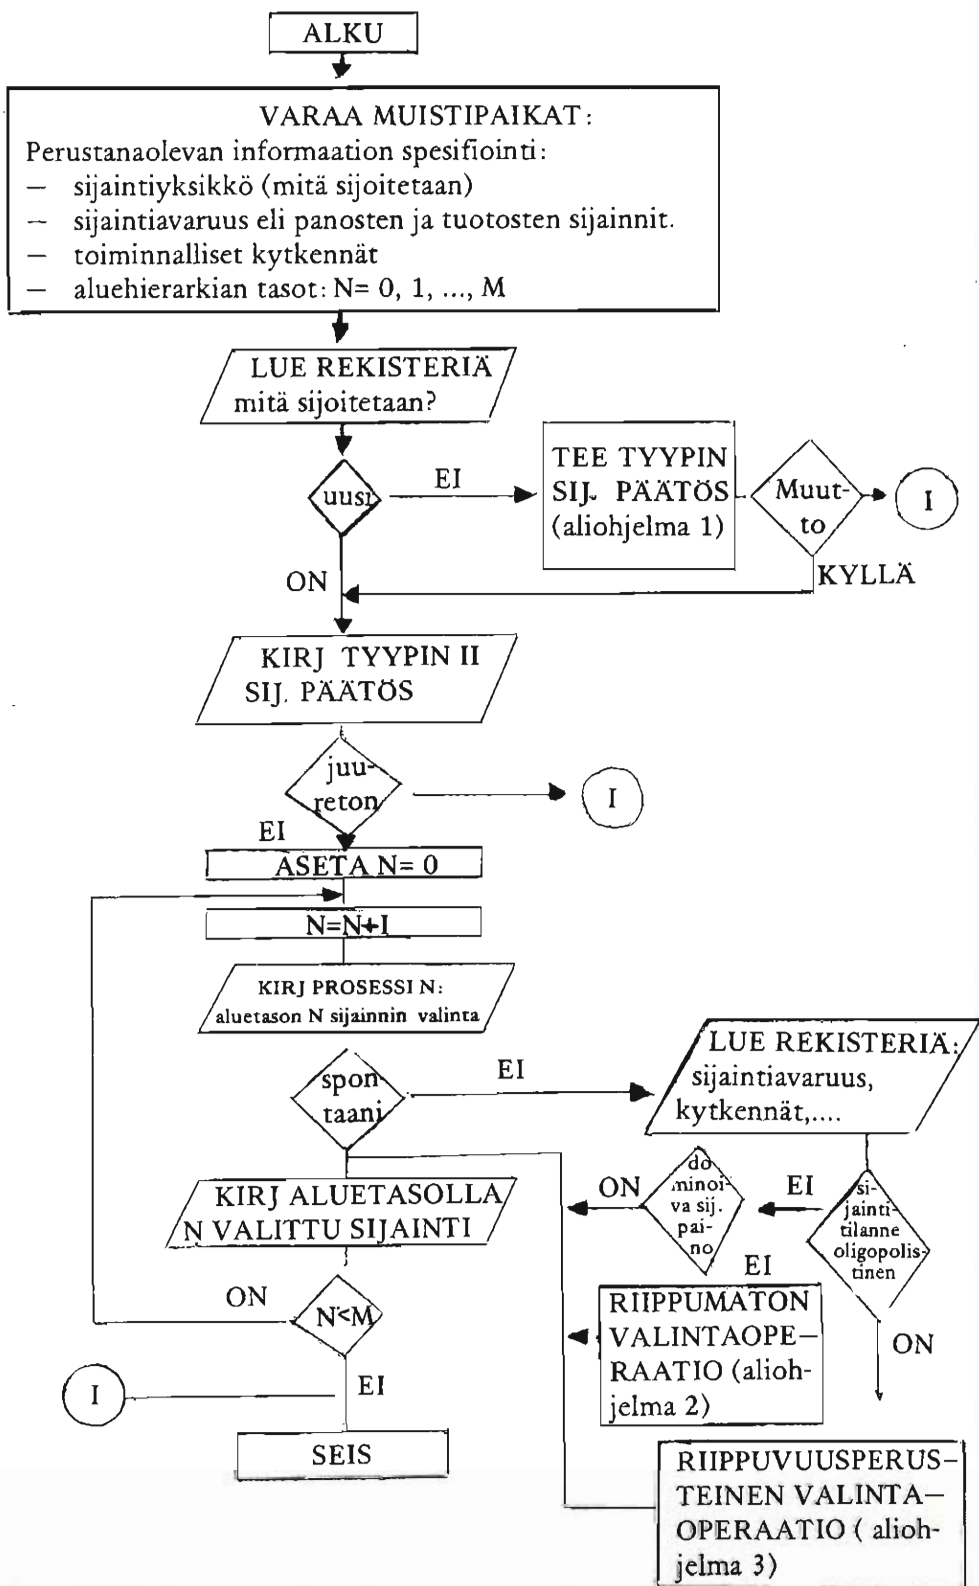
ALKU

VARAA MUISTIPAIKAT:
Perustanaolevan informaation spesifiointi:
— sijaintiyksikkö (mitä sijoitetaan)
— sijaintiavaruus eli panosten ja tuotosten sijainnit.
— toiminnalliset kytkennät
— aluehierarkian tasot: N= 0, 1, ..., M

LUE REKISTERIÄ mitä sijoitetaan?

uusi

EI

TEE TYYPIN SIJ. PÄÄTÖS (aliohjelma 1)

Muutto

I

ON

KYLLÄ

KIRJ TYYPIN II SIJ. PÄÄTÖS

juuretön

I

EI

ASETA N= 0

N=N+I

KIRJ PROSESSI N: aluetason N sijainnin valinta

spontaani

EI

LUE REKISTERIÄ: sijaintiavaruus, kytkennät,....

dominoiva sij. paino

ON

EI

sijaintitilanne oligopolistinen

EI

KIRJ ALUETASOLLA N VALITTU SIJAINTI

ON

N<M

RIIPPUMATON VALINTAOPERAATIO (aliohjelma 2)

ON

I

EI

SEIS

RIIPPUVUUSPERUSTEINEN VALINTAOPERAATIO (aliohjelma 3)